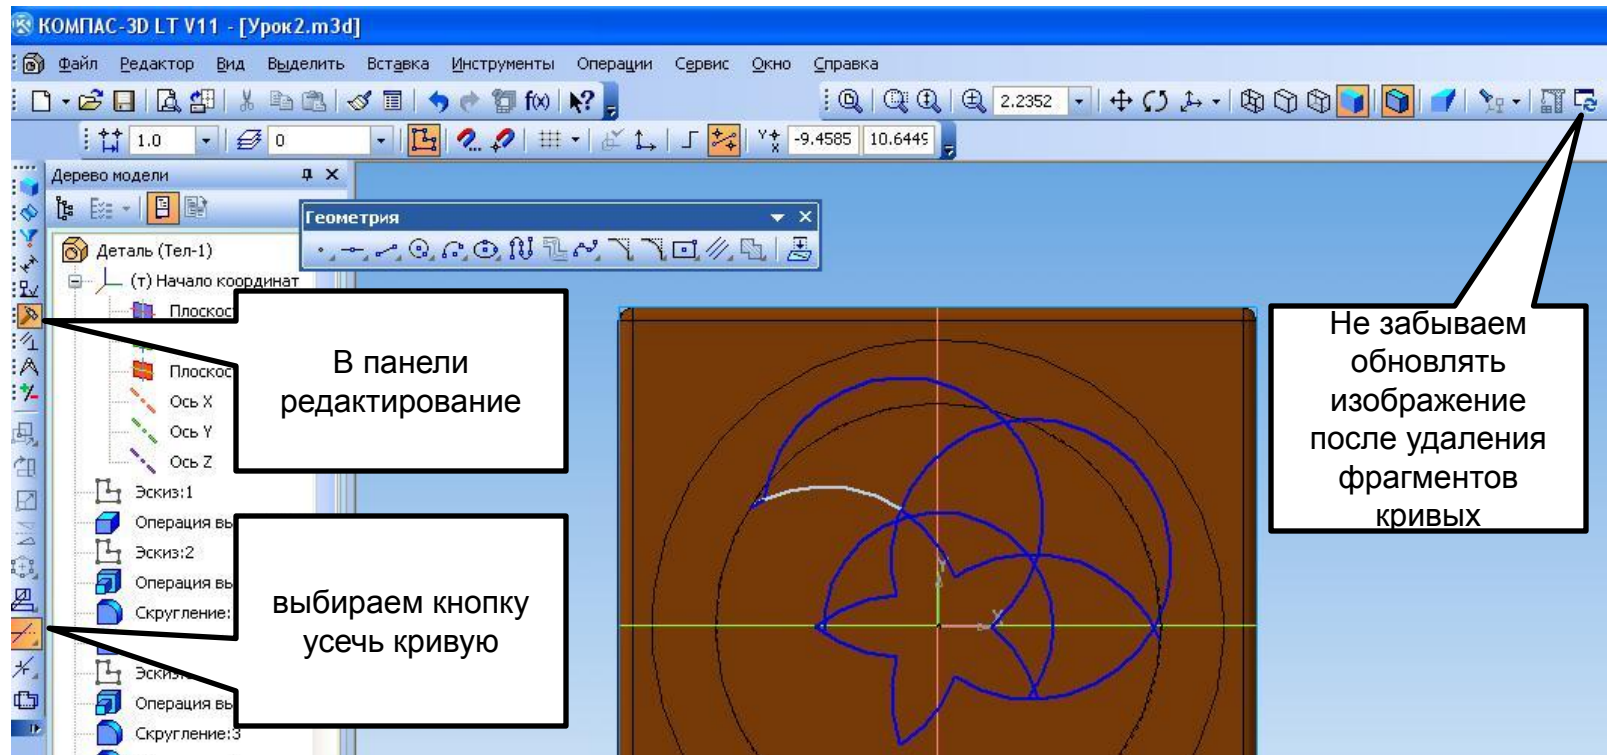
КОМПАС-3D LT V11 - [Урок2.m3d]

Файл Редактор Вид Выделить Вставка Инструменты Операции Сервис Окно Справка

2.2352

1.0 0 -9.4585 10.6449

Дерево модели

Геометрия

Деталь (Тел-1)
(т) Начало координат
Плоскос
Плоскос
Ось X
Ось Y
Ось Z
Эскиз:1
Операция вы
Эскиз:2
Операция вы
Скругление:
Эскиз
Операция вы
Скругление:3

В панели редактирование

выбираем кнопку усечь кривую

Не забываем обновлять изображение после удаления фрагментов кривых